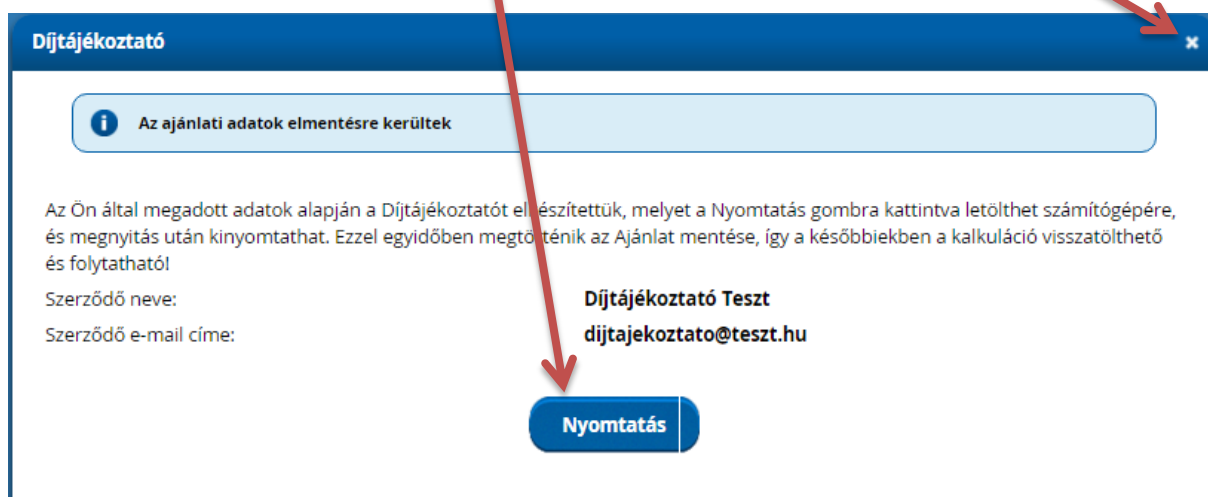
Díjtájékoztató

×

Az ajánlati adatok elmentésre kerültek

Az Ön által megadott adatok alapján a Díjtájékoztatót el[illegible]észítettük, melyet a Nyomtatás gombra kattintva letölthet számítógépére, és megnyitás után kinyomtathat. Ezzel egyidőben megtö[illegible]ténik az Ajánlat mentése, így a későbbiekben a kalkuláció visszatölthető és folytatható!

Szerződő neve: Díjtájékoztató Teszt

Szerződő e-mail címe: dijtajekoztato@teszt.hu

Nyomtatás